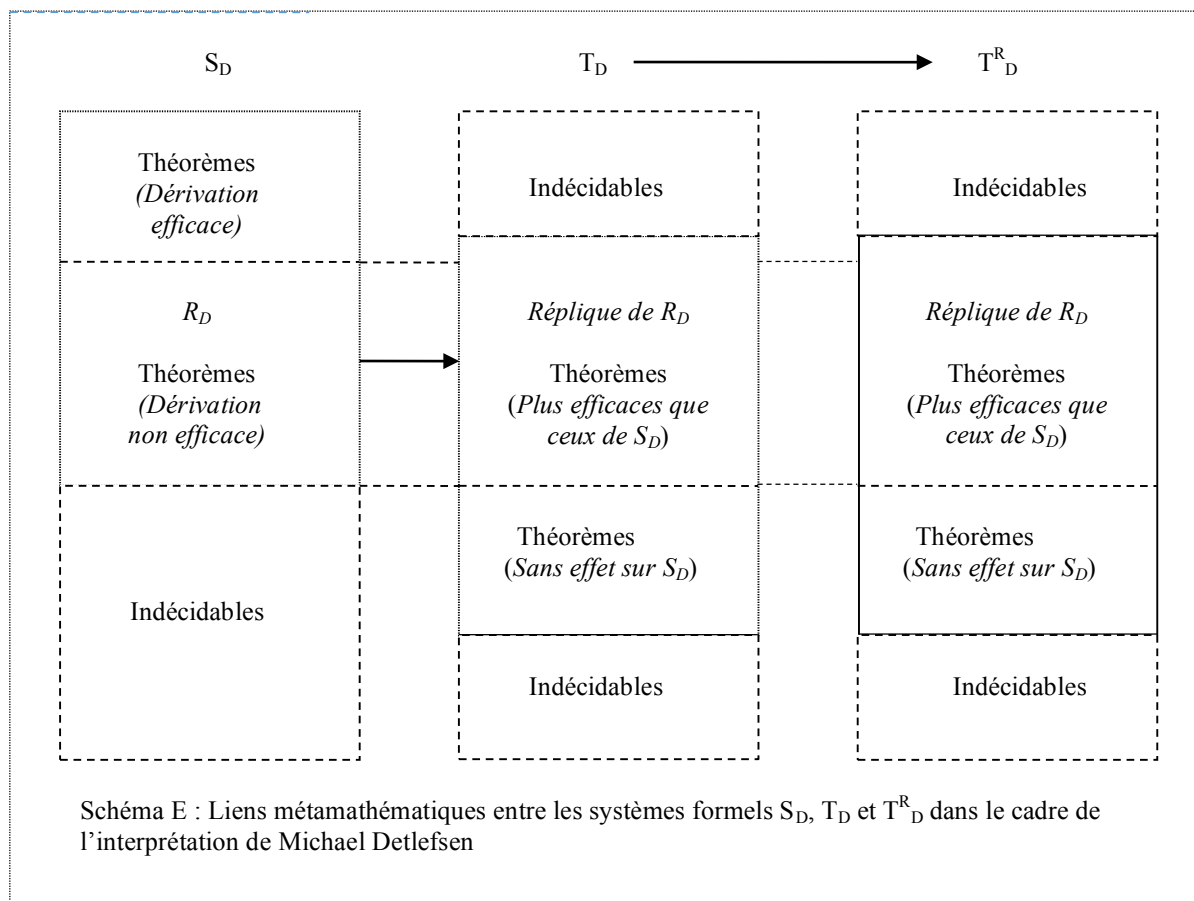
$S_D$

$T_D$

$T^R_D$

Théorèmes
(Dérivation efficace)

$R_D$

Théorèmes
(Dérivation non efficace)

Indécidables

Indécidables

Réplique de $R_D$

Théorèmes
(Plus efficaces que ceux de $S_D$)

Théorèmes
(Sans effet sur $S_D$)

Indécidables

Indécidables

Réplique de $R_D$

Théorèmes
(Plus efficaces que ceux de $S_D$)

Théorèmes
(Sans effet sur $S_D$)

Indécidables

Schéma E : Liens métamathématiques entre les systèmes formels $S_D$, $T_D$ et $T^R_D$ dans le cadre de l'interprétation de Michael Detlefsen